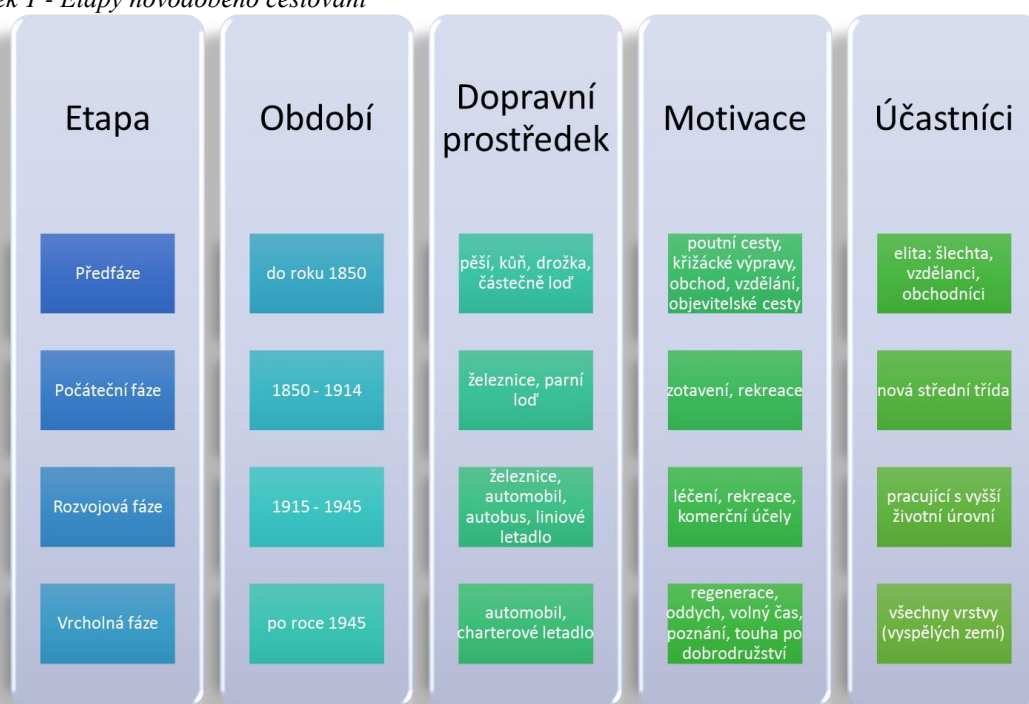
ek 1 - Etapy novodobého cestování

| Etapa | Období | Dopravní prostředek | Motivace | Účastníci |
|---|---|---|---|---|
| Předfáze | do roku 1850 | pěší, kůň, drožka, částečně loď | poutní cesty, křižácké výpravy, obchod, vzdělání, objevitelské cesty | elita: šlechta, vzdělanci, obchodníci |
| Počáteční fáze | 1850 - 1914 | železnice, parní loď | zotavení, rekreace | nová střední třída |
| Rozvojová fáze | 1915 - 1945 | železnice, automobil, autobus, liniové letadlo | léčení, rekreace, komerční účely | pracující s vyšší životní úrovní |
| Vrcholná fáze | po roce 1945 | automobil, charterové letadlo | regenerace, oddych, volný čas, poznání, touha po dobrodružství | všechny vrstvy (vyspělých zemí) |